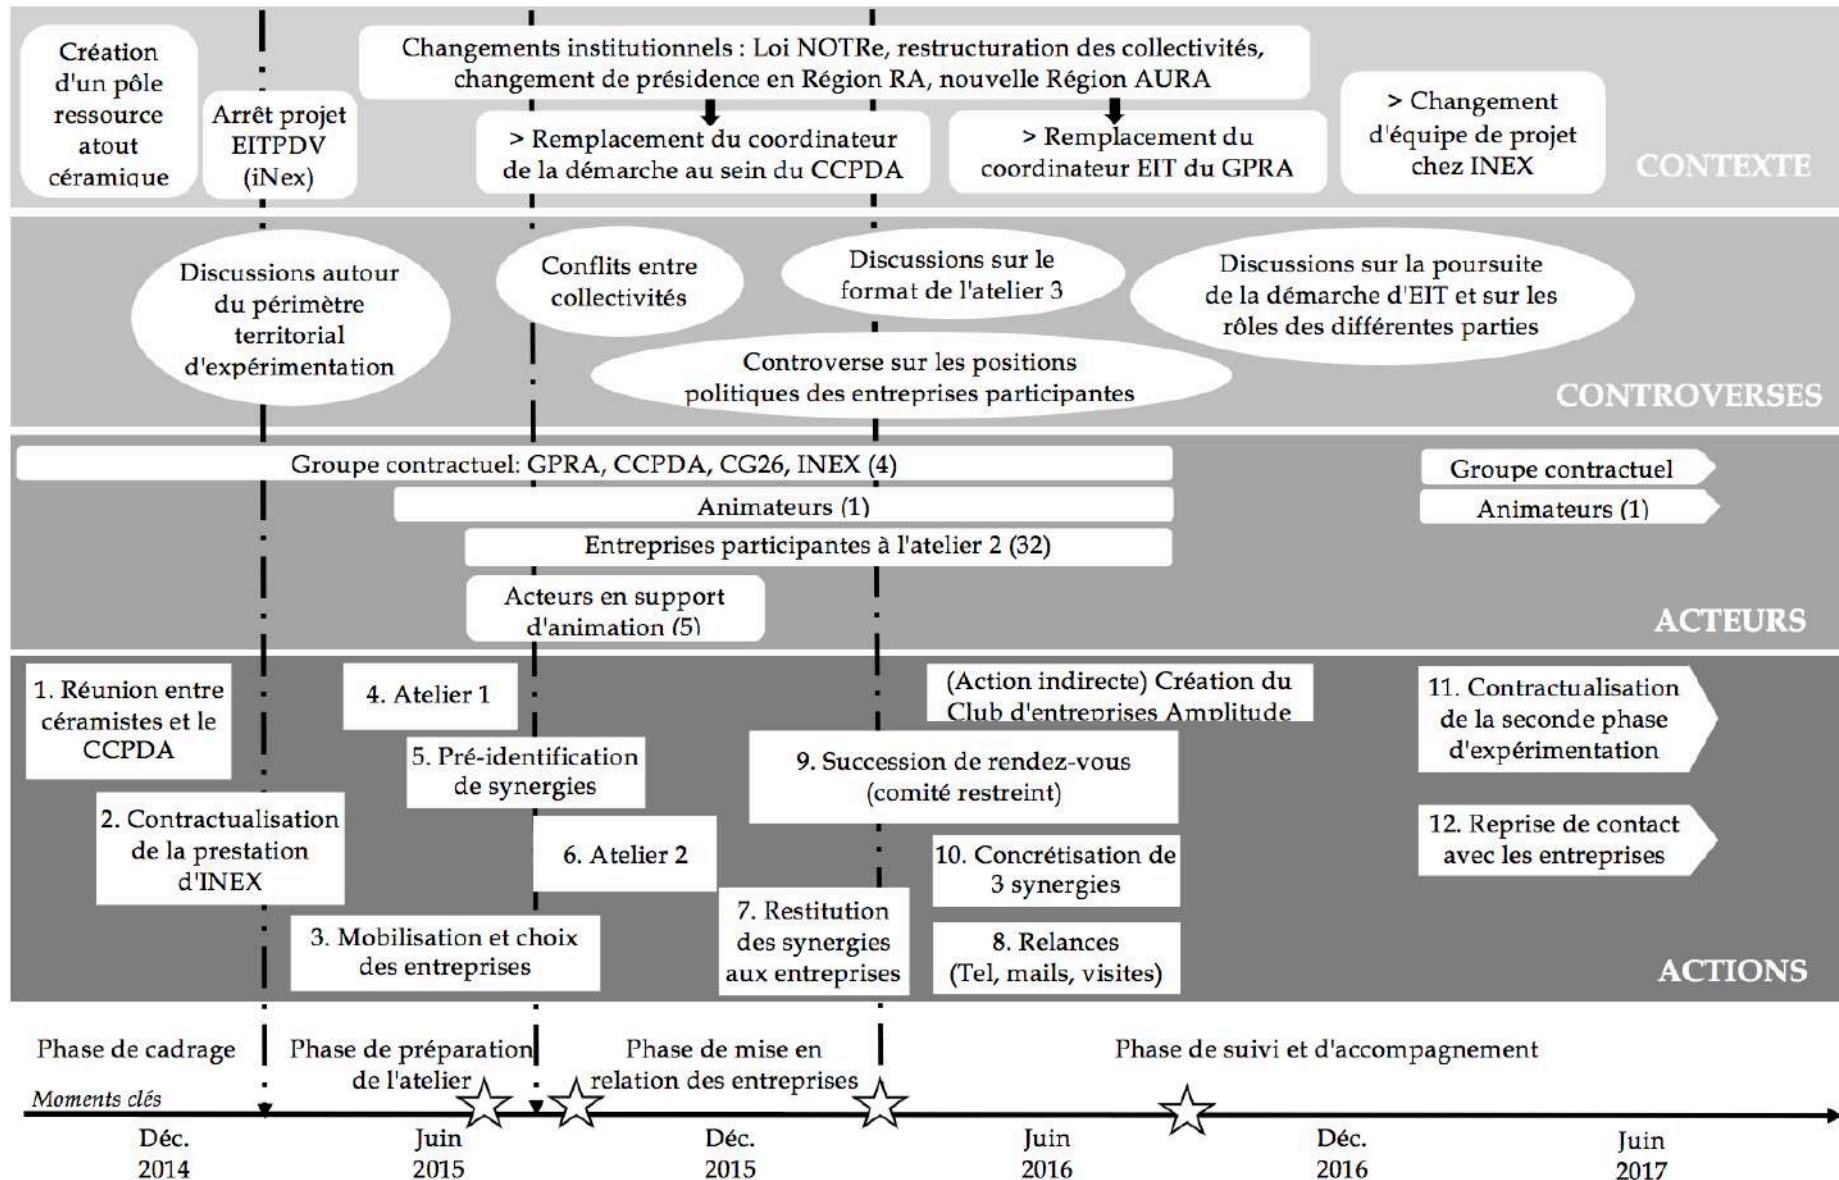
Création d'un pôle ressource atout céramique

Arrêt projet EITPDV (iNex)

Changements institutionnels : Loi NOTRe, restructuration des collectivités, changement de présidence en Région RA, nouvelle Région AURA

> Remplacement du coordinateur de la démarche au sein du CCPDA

> Remplacement du coordinateur EIT du GPRA

> Changement d'équipe de projet chez INEX

CONTEXTE

Discussions autour du périmètre territorial d'expérimentation

Conflits entre collectivités

Discussions sur le format de l'atelier 3

Discussions sur la poursuite de la démarche d'EIT et sur les rôles des différentes parties

Controverse sur les positions politiques des entreprises participantes

CONTROVERSES

Groupe contractuel: GPRA, CCPDA, CG26, INEX (4)

Groupe contractuel

Animateurs (1)

Animateurs (1)

Entreprises participantes à l'atelier 2 (32)

Acteurs en support d'animation (5)

ACTEURS

1. Réunion entre céramistes et le CCPDA

4. Atelier 1

(Action indirecte) Création du Club d'entreprises Amplitude

11. Contractualisation de la seconde phase d'expérimentation

5. Pré-identification de synergies

9. Succession de rendez-vous (comité restreint)

2. Contractualisation de la prestation d'INEX

6. Atelier 2

12. Reprise de contact avec les entreprises

10. Concrétisation de 3 synergies

7. Restitution des synergies aux entreprises

3. Mobilisation et choix des entreprises

8. Relances (Tel, mails, visites)

ACTIONS

Phase de cadrage

Phase de préparation de l'atelier

Phase de mise en relation des entreprises

Phase de suivi et d'accompagnement

Moments clés

Déc. 2014

Juin 2015

Déc. 2015

Juin 2016

Déc. 2016

Juin 2017